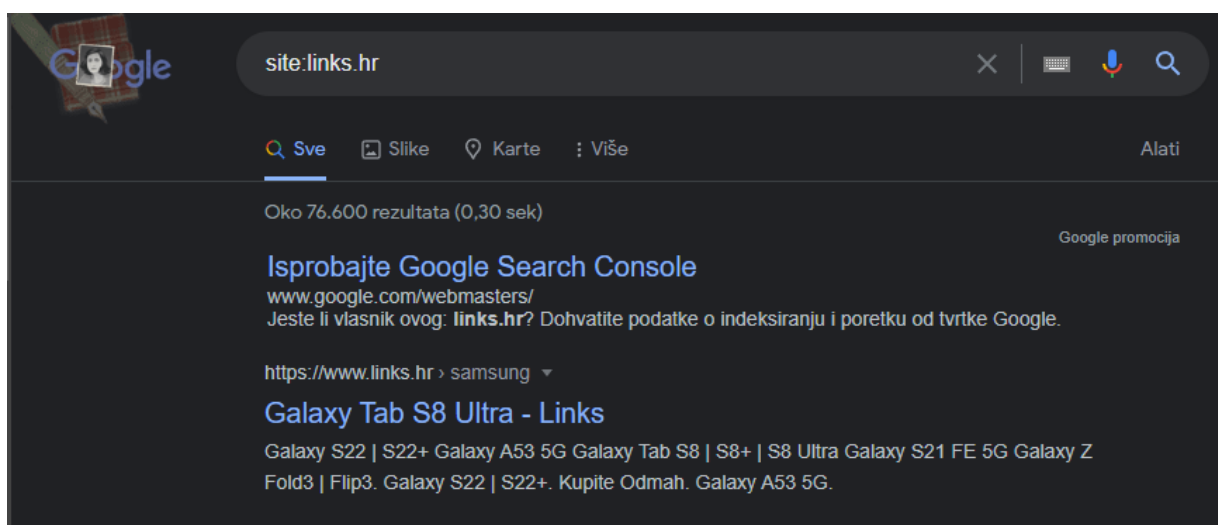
Google

site:links.hr

Sve Slike Karte Više Alati

Oko 76.600 rezultata (0,30 sek)

Google promocija

Isprobajte Google Search Console
www.google.com/webmasters/
Jeste li vlasnik ovog: **links.hr**? Dohvatite podatke o indeksiranju i poretku od tvrtke Google.

https://www.links.hr › samsung

Galaxy Tab S8 Ultra - Links
Galaxy S22 | S22+ Galaxy A53 5G Galaxy Tab S8 | S8+ | S8 Ultra Galaxy S21 FE 5G Galaxy Z Fold3 | Flip3. Galaxy S22 | S22+. Kupite Odmah. Galaxy A53 5G.